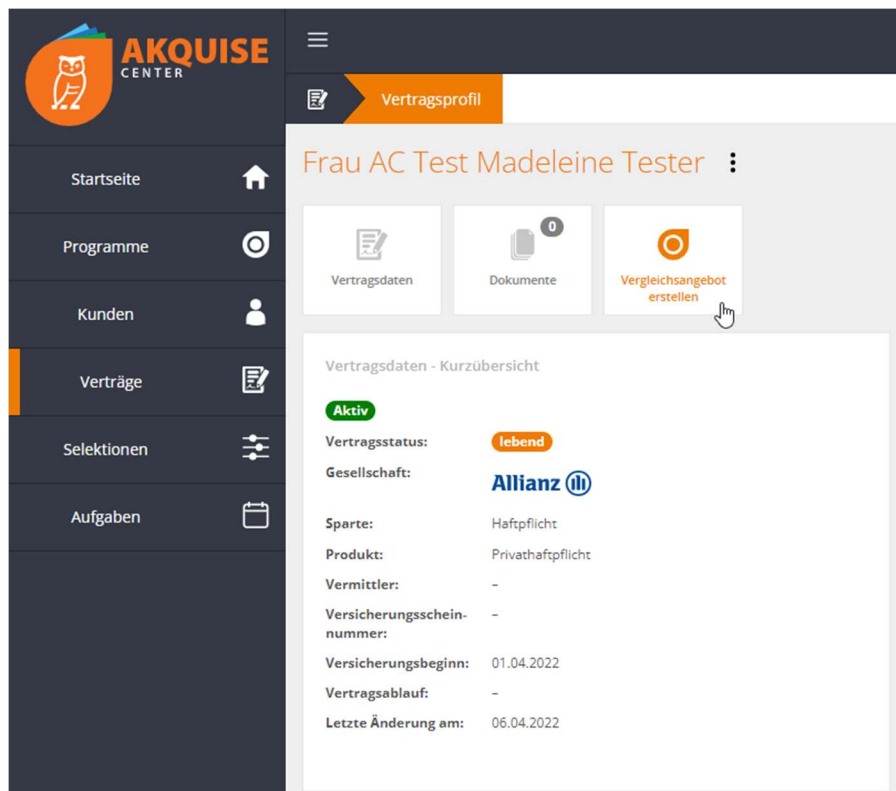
AKQUISE
CENTER

Startseite

Programme

Kunden

Verträge

Selektionen

Aufgaben

Vertragsprofil

Frau AC Test Madeleine Tester

Vertragsdaten

0
Dokumente

Vergleichsangebot erstellen

Vertragsdaten - Kurzübersicht

Aktiv

| | |
|---|---|
| Vertragsstatus: | lebend |
| Gesellschaft: | Allianz |
| Sparte: | Haftpflicht |
| Produkt: | Privathaftpflicht |
| Vermittler: | – |
| Versicherungsscheinnummer: | – |
| Versicherungsbeginn: | 01.04.2022 |
| Vertragsablauf: | – |
| Letzte Änderung am: | 06.04.2022 |